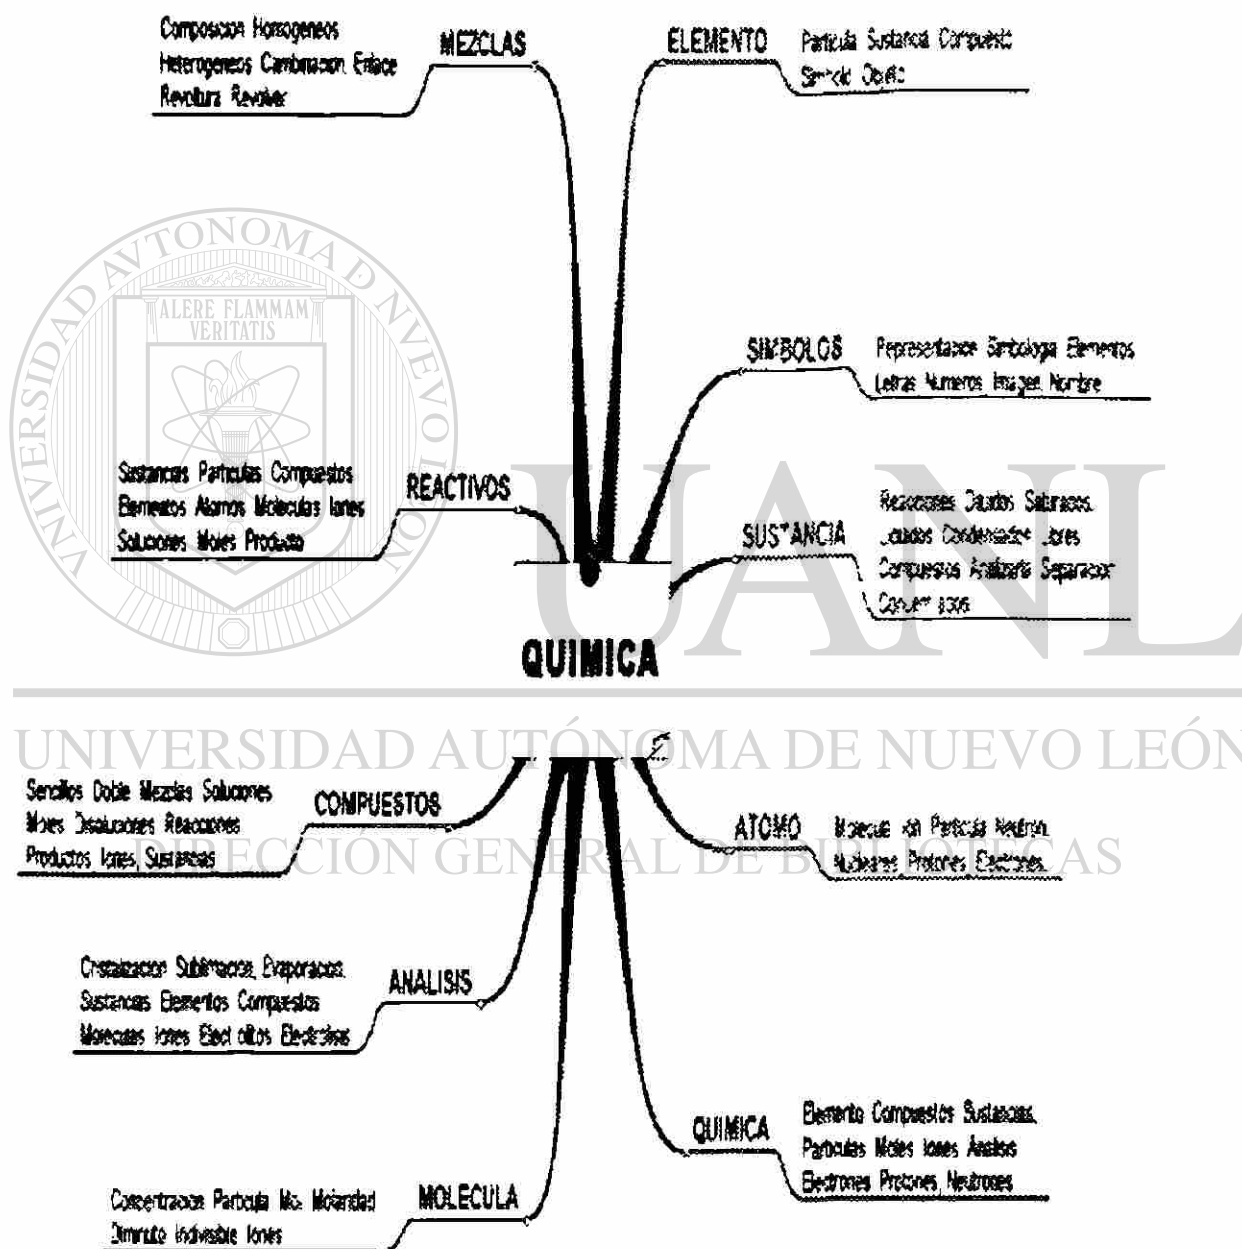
Composicion Homogeneos Heterogeneos Combinacion Enlace Revoltura Revolver

MEZCLAS

ELEMENTO

Particula Sustancia Compuesto Simbolo Objeto

ALERE FLAMMAM VERITATIS

UNIVERSIDAD AUTONOMA DE NUEVO LEON

SIMBOLOS

Representacion Simbologia Elementos Letras Numeros Imagen Nombre

Sustancias Particulas Compuestos Elementos Atomos Moleculas Iones Soluciones Moles Producto

REACTIVOS

UANL

SUSTANCIA

Reacciones Diluidos Saturados Liquidos Condensados Iones Compuestos Analisis Separacion Concentracion

QUIMICA

UNIVERSIDAD AUTÓNOMA DE NUEVO LEÓN

Sencillos Doble Mezclas Soluciones Moles Disoluciones Reacciones Productos Iones Sustancias

COMPUESTOS

DIRECCIÓN GENERAL DE BIBLIOTECAS

ATOMO

Molecula Ion Particula Neutron Nucleares Protones Electrones

Cristalizacion Sublimacion Evaporacion Sustancias Elementos Compuestos Moleculas Iones Electrolitos Electrones

ANALISIS

QUIMICA

Elemento Compuestos Sustancias Particulas Moles Iones Analisis Electrones Protones Neutrones

Concentracion Particula Mol Molaridad Diminuto Indivisible Iones

MOLECULA